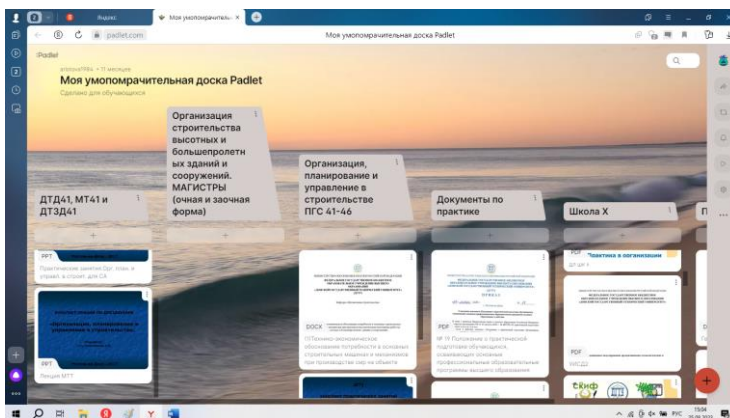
Яндекс
Моя умопомрачительная доска Padlet
padlet.com
Моя умопомрачительная доска Padlet

Padlet
Моя умопомрачительная доска Padlet
Сделано для обучающихся

ДТД41, МТ41 и ДТЗД41

Организация строительства высотных и большепролетных зданий и сооружений. МАГИСТРЫ (очная и заочная форма)

Организация, планирование и управление в строительстве ПГС 41-46

Документы по практике

Школа Х

PPT
Практические занятия Орг. план. и управл. в строит. для СА

PPT
Лекции МТ1

DOCX
ПЗТехнико-экономическое обоснование потребности в основных строительных машинах и механизмах при производстве смр на объекте

PDF
№ 19 Положение о практической подготовке обучающихся, осваивающих основные профессиональные образовательные программы высшего образования

PDF
Практика в организации

PDF

РУС
15:04